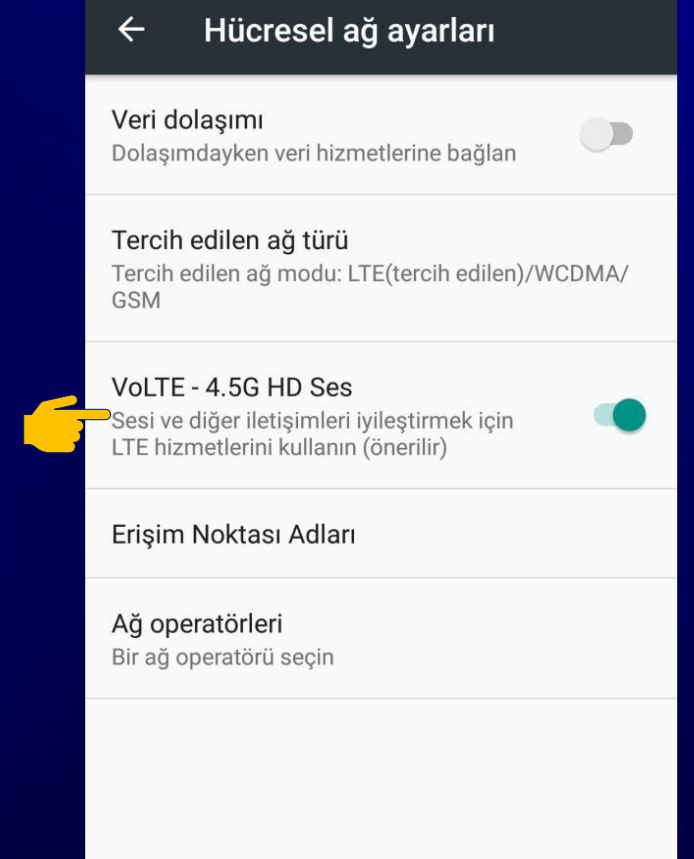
Hücresel ağ ayarları

Veri dolaşımı
Dolaşımdayken veri hizmetlerine bağlan

Tercih edilen ağ türü
Tercih edilen ağ modu: LTE(tercih edilen)/WCDMA/GSM

VoLTE - 4.5G HD Ses
Sesi ve diğer iletişimleri iyileştirmek için LTE hizmetlerini kullanın (önerilir)

Erişim Noktası Adları

Ağ operatörleri
Bir ağ operatörü seçin